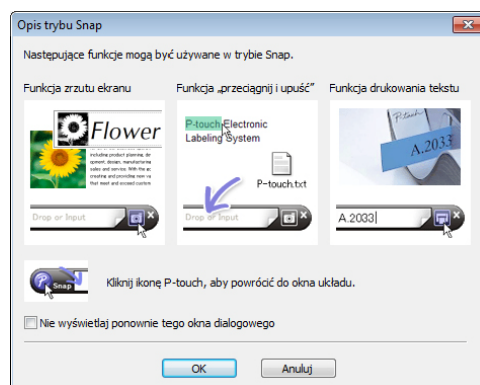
Opis trybu Snap

Następujące funkcje mogą być używane w trybie Snap.

Funkcja zrzutu ekranu

Flower

Drop or Input

Funkcja „przeciągnij i upuść”

P-touch Electronic Labeling System

P-touch.txt

Drop or Input

Funkcja drukowania tekstu

P-touch

A.2033

A.2033

Snap

Kliknij ikonę P-touch, aby powrócić do okna układu.

Nie wyświetlaj ponownie tego okna dialogowego

OK

Anuluj